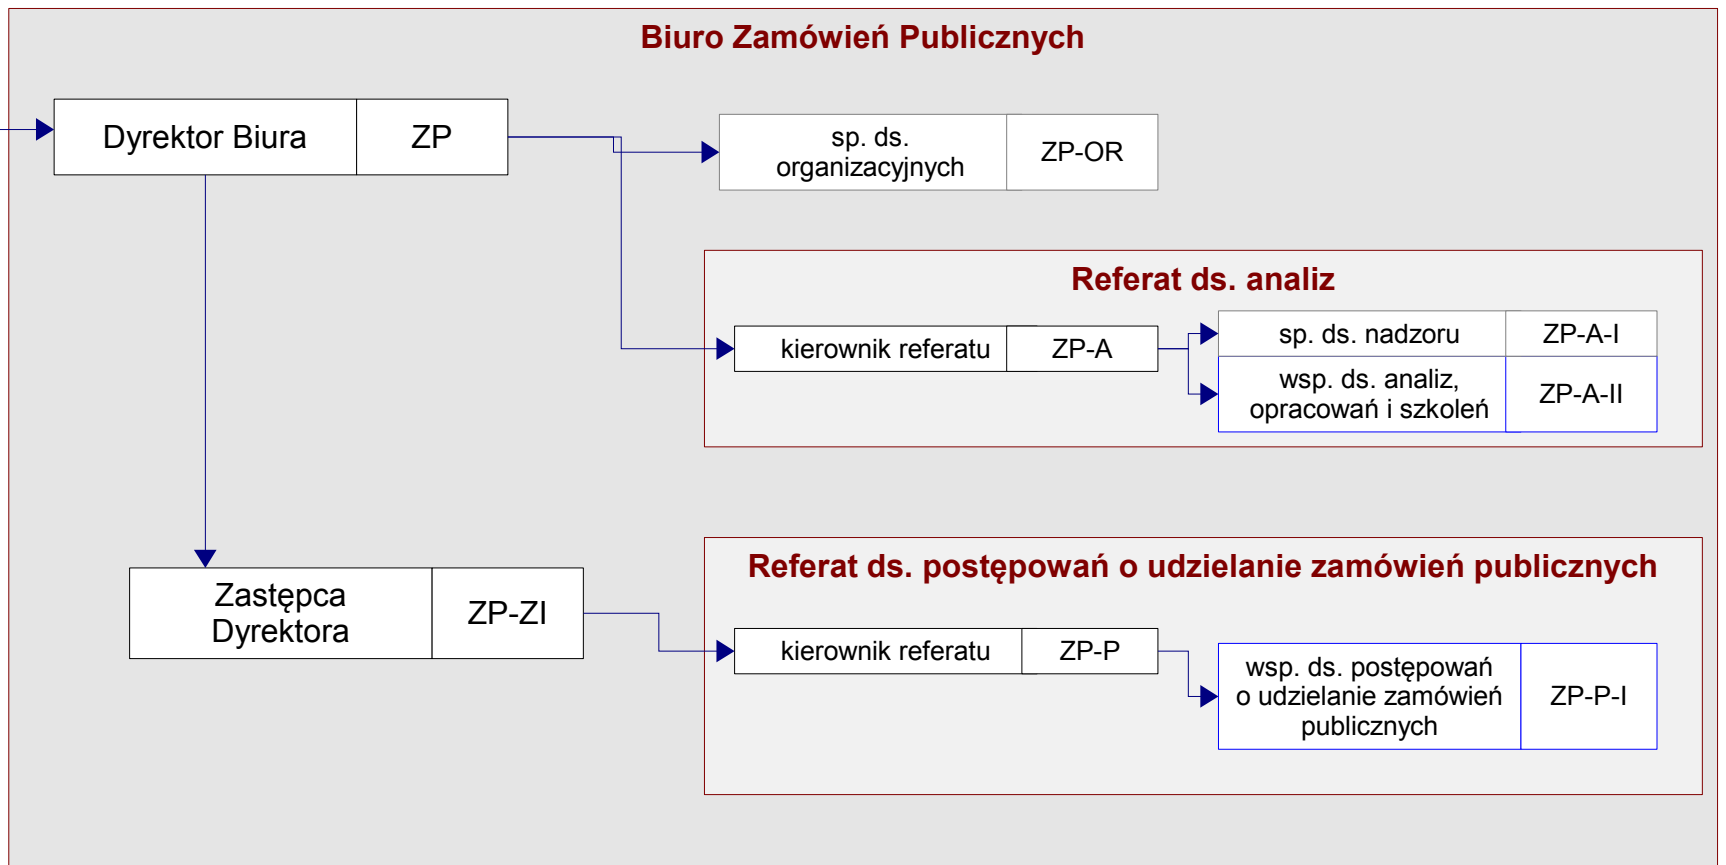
Biuro Zamówień Publicznych

| Dyrektor Biura | ZP |
|---|---|

| sp. ds. organizacyjnych | ZP-OR |
|---|---|

Referat ds. analiz

| kierownik referatu | ZP-A |
|---|---|

| sp. ds. nadzoru | ZP-A-I |
|---|---|
| wsp. ds. analiz, opracowań i szkoleń | ZP-A-II |

| Zastępca Dyrektora | ZP-ZI |
|---|---|

Referat ds. postępowań o udzielanie zamówień publicznych

| kierownik referatu | ZP-P |
|---|---|

| wsp. ds. postępowań o udzielanie zamówień publicznych | ZP-P-I |
|---|---|